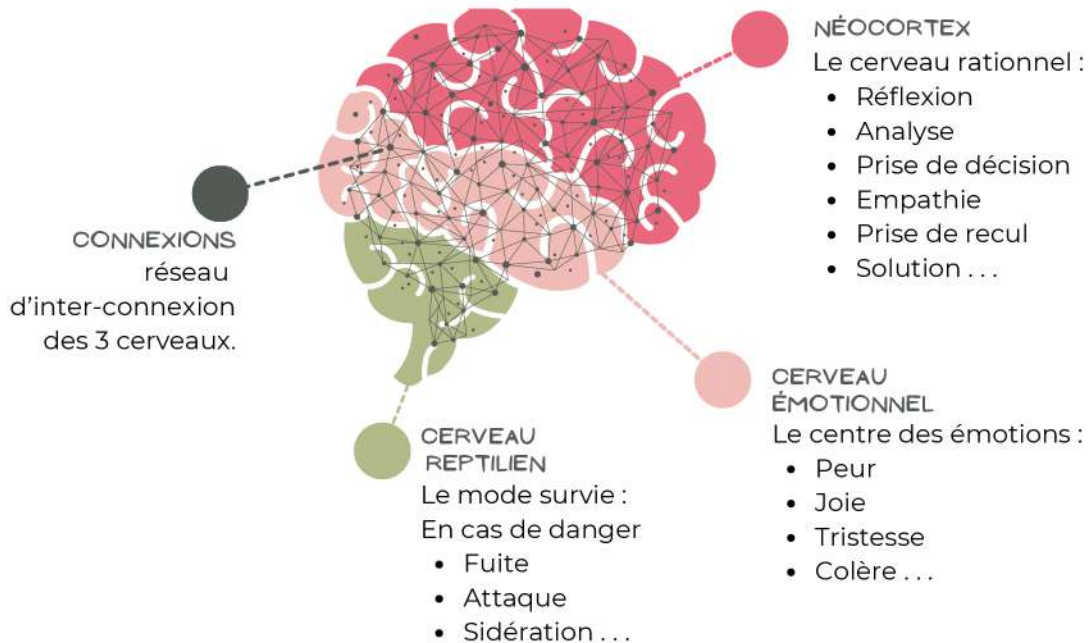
NÉOCORTEX
Le cerveau rationnel :
- Réflexion
- Analyse
- Prise de décision
- Empathie
- Prise de recul
- Solution . . .

CONNEXIONS
réseau d'inter-connexion des 3 cerveaux.

CERVEAU ÉMOTIONNEL
Le centre des émotions :
- Peur
- Joie
- Tristesse
- Colère . . .

CERVEAU REPTILIEN
Le mode survie :
En cas de danger
- Fuite
- Attaque
- Sidération . . .